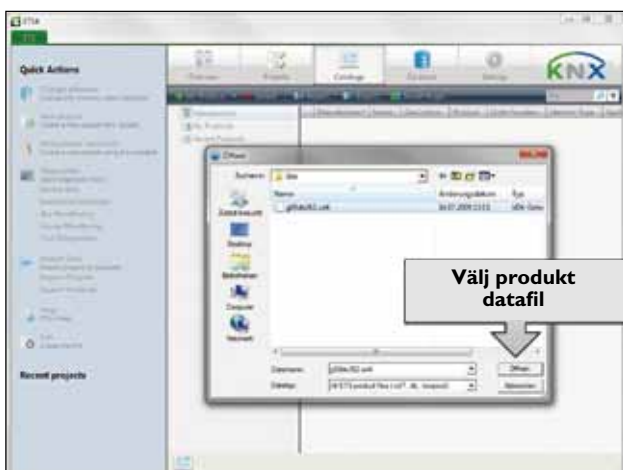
ETS4

Quick Actions

Recent projects

Overview
Projects
Catalogs
Database
Settings

KNX

Öffnen

Suchen in: ble

Name
Änderungsdatum
Typ

Zuletzt besucht
Desktop
Bibliotheken
Computer
Netzwerk

Dateiname:
Dateityp:

Öffnen
Abbrechen

Välj produkt datafil